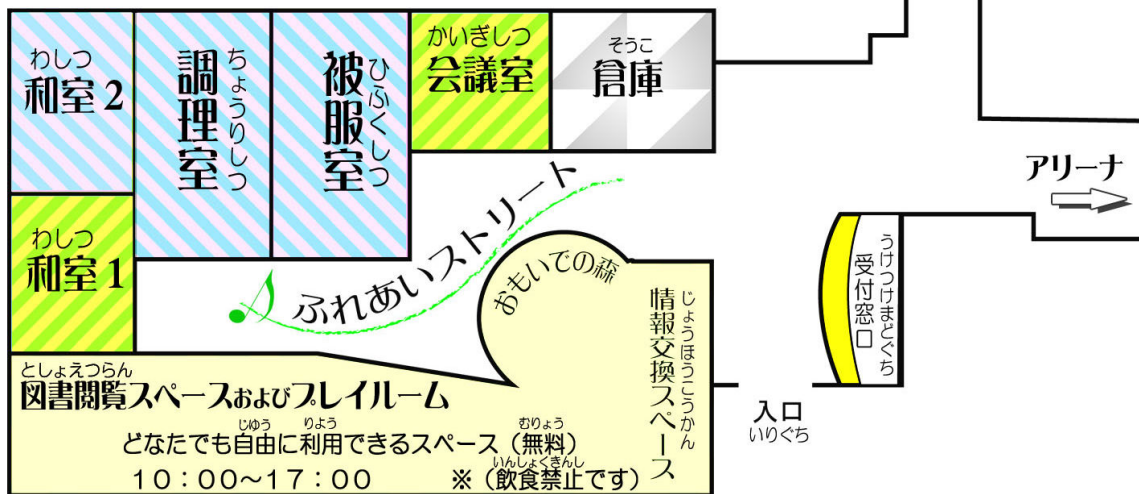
わしつ
和室２

ちょうりしつ
調理室

ひふくしつ
被服室

かいぎしつ
会議室

そうこ
倉庫

アリーナ

わしつ
和室１

ふれあいストリート

おもいでの森

じょうほうこうかん
情報交換スペース

うけつけまどぐち
受付窓口

入口
いりぐち

としょえつらん
図書閲覧スペースおよびプレイルーム

どなたでも自由（じゆう）に利用（りよう）できるスペース（無料（むりょう））

10：00～17：00　※（飲食禁止（いんしょくきんし）です）